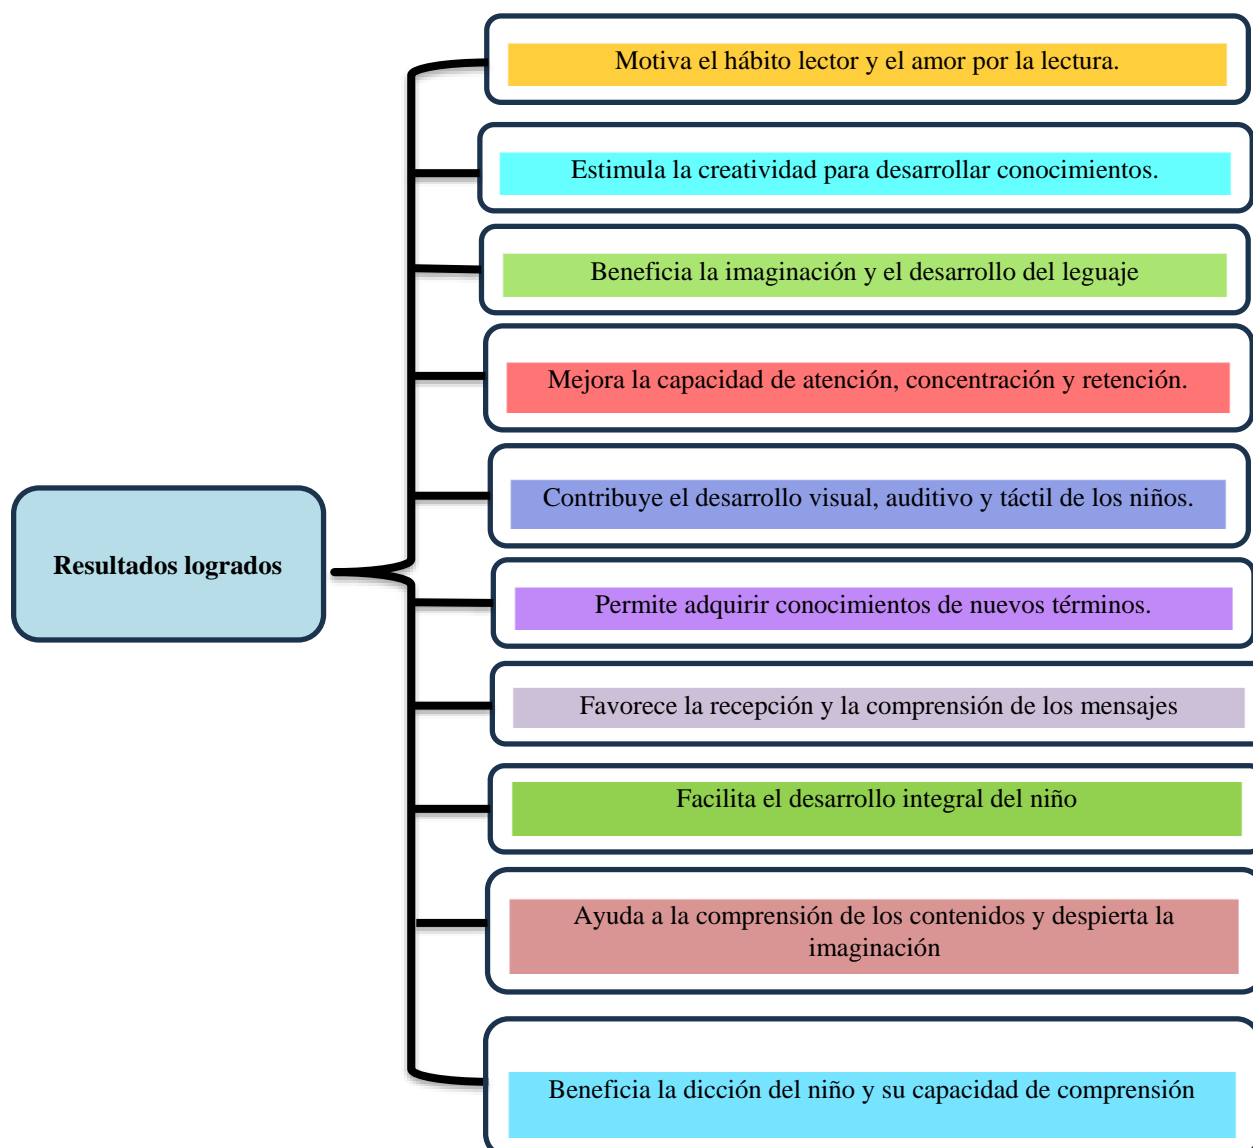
Resultados logrados

Motiva el hábito lector y el amor por la lectura.

Estimula la creatividad para desarrollar conocimientos.

Beneficia la imaginación y el desarrollo del leguaje

Mejora la capacidad de atención, concentración y retención.

Contribuye el desarrollo visual, auditivo y táctil de los niños.

Permite adquirir conocimientos de nuevos términos.

Favorece la recepción y la comprensión de los mensajes

Facilita el desarrollo integral del niño

Ayuda a la comprensión de los contenidos y despierta la imaginación

Beneficia la dicción del niño y su capacidad de comprensión